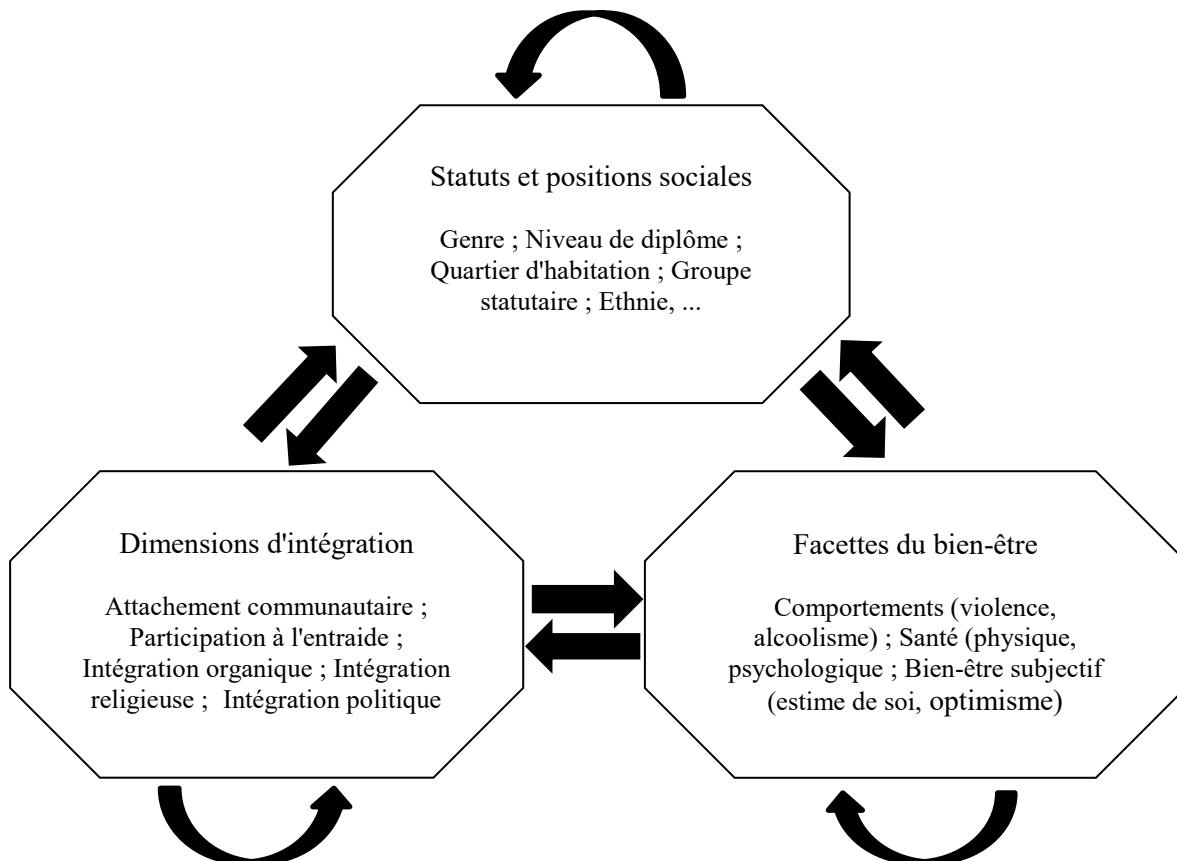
Statuts et positions sociales

Genre ; Niveau de diplôme ; Quartier d'habitation ; Groupe statutaire ; Ethnie, ...

Dimensions d'intégration

Attachement communautaire ; Participation à l'entraide ; Intégration organique ; Intégration religieuse ; Intégration politique

Facettes du bien-être

Comportements (violence, alcoolisme) ; Santé (physique, psychologique ; Bien-être subjectif (estime de soi, optimisme)